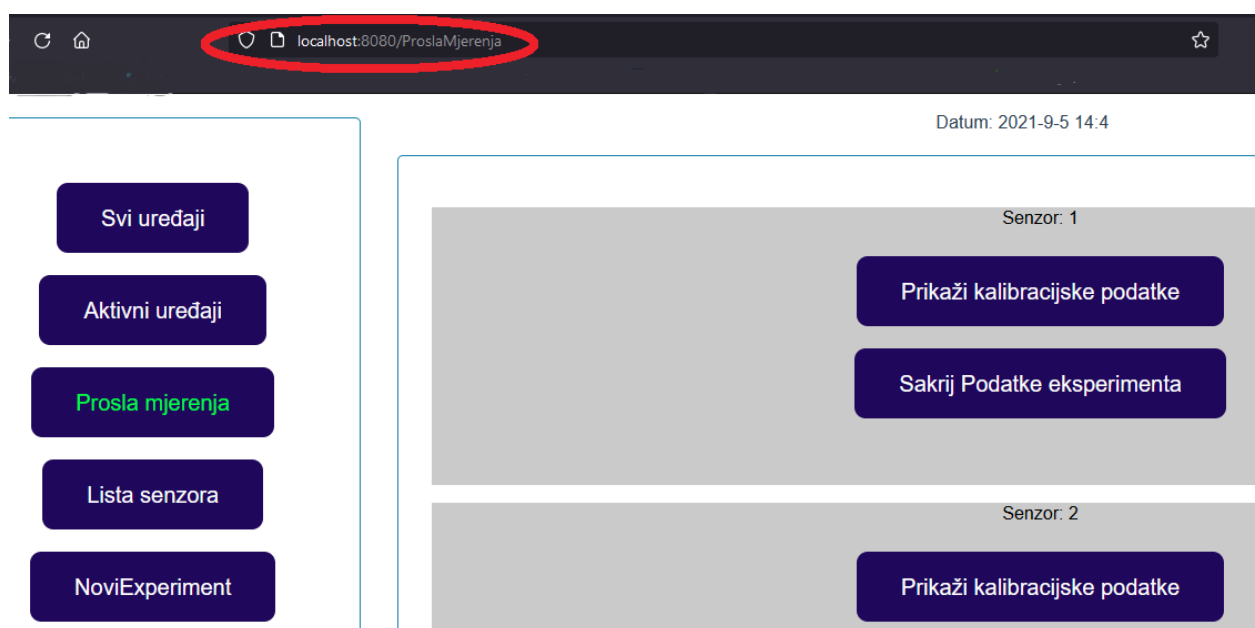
localhost:8080/ProslaMjerenja

Datum: 2021-9-5 14:4

Svi uređaji

Aktivni uređaji

Prosla mjerenja

Lista senzora

NoviExperiment

Senzor: 1

Prikaži kalibracijske podatke

Sakrij Podatke eksperimenta

Senzor: 2

Prikaži kalibracijske podatke